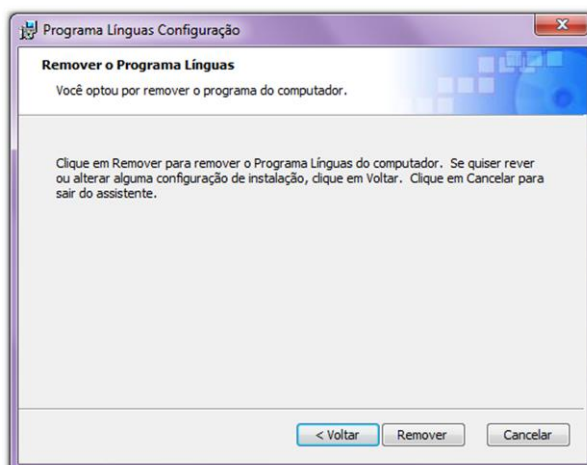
Programa Línguas Configuração

Remover o Programa Línguas

Você optou por remover o programa do computador.

Clique em Remover para remover o Programa Línguas do computador. Se quiser rever ou alterar alguma configuração de instalação, clique em Voltar. Clique em Cancelar para sair do assistente.

< Voltar

Remover

Cancelar